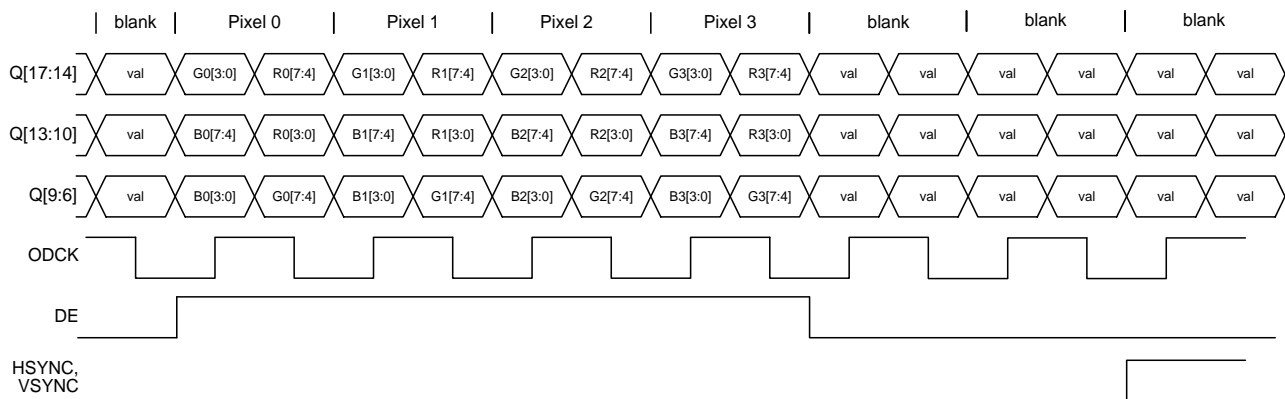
blank | Pixel 0 | Pixel 1 | Pixel 2 | Pixel 3 | blank | blank | blank

Q[17:14] val G0[3:0] R0[7:4] G1[3:0] R1[7:4] G2[3:0] R2[7:4] G3[3:0] R3[7:4] val val val val val val

Q[13:10] val B0[7:4] R0[3:0] B1[7:4] R1[3:0] B2[7:4] R2[3:0] B3[7:4] R3[3:0] val val val val val val

Q[9:6] val B0[3:0] G0[7:4] B1[3:0] G1[7:4] B2[3:0] G2[7:4] B3[3:0] G3[7:4] val val val val val val

ODCK

DE

HSYNC, VSYNC